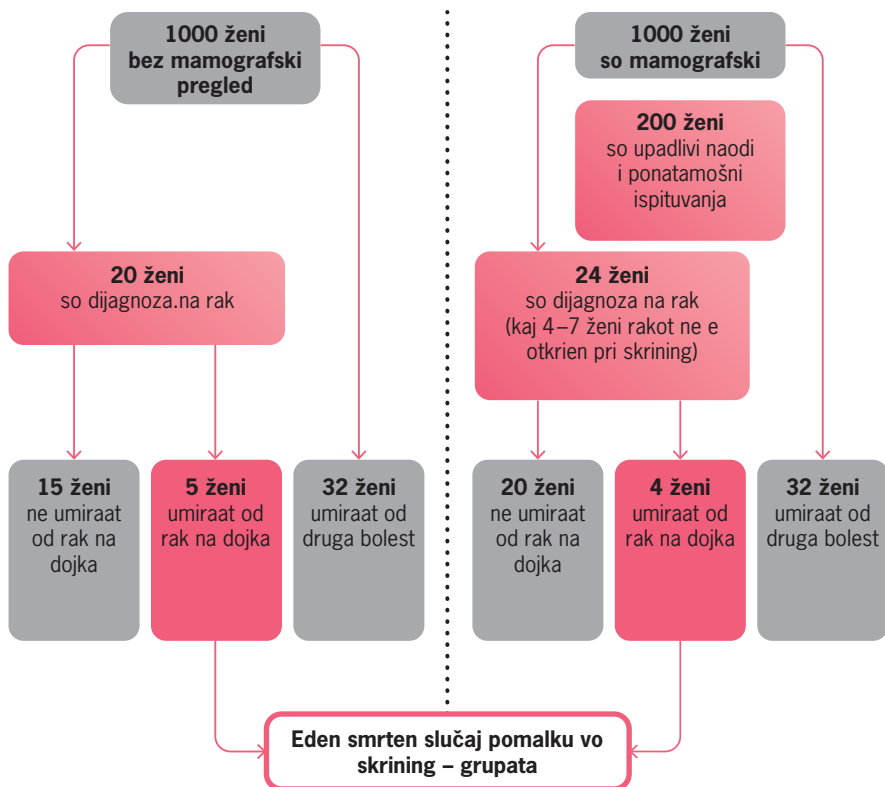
1000 ženi
bez mamografski pregled

20 ženi
so dijagnoza.na rak

15 ženi
ne umiraat od rak na dojka

5 ženi
umiraat od rak na dojka

32 ženi
umiraat od druga bolest

1000 ženi
so mamografski

200 ženi
so upadlivi naodi i ponatamošni ispituvanja

24 ženi
so dijagnoza na rak (kaj 4–7 ženi rakot ne e otkrien pri skrining)

20 ženi
ne umiraat od rak na dojka

4 ženi
umiraat od rak na dojka

32 ženi
umiraat od druga bolest

Eden smrten slučaj pomalku vo skrining – grupata